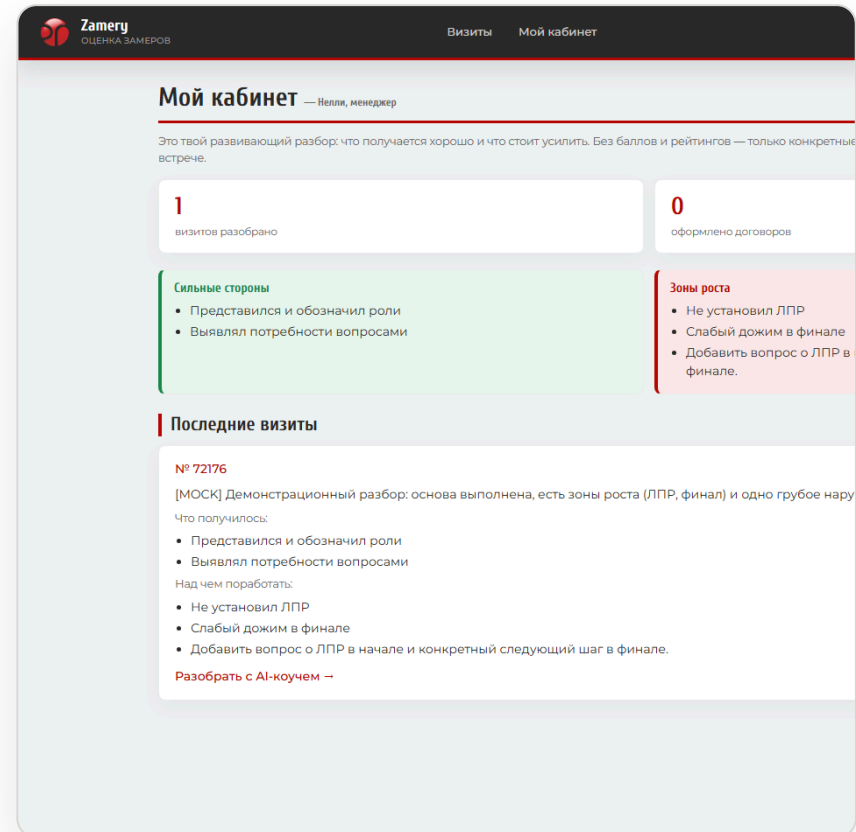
Zamery
ОЦЕНКА ЗАМЕРОВ

Визиты Мой кабинет

Мой кабинет — Нелли, менеджер

Это твой развивающий разбор: что получается хорошо и что стоит усилить. Без баллов и рейтингов — только конкретные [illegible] встрече.

1
визитов разобрано

0
оформлено договоров

Сильные стороны
• Представился и обозначил роли
• Выявлял потребности вопросами

Зоны роста
• Не установил ЛПР
• Слабый дожим в финале
• Добавить вопрос о ЛПР в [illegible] финале.

Последние визиты

№ 72176

[MOCK] Демонстрационный разбор: основа выполнена, есть зоны роста (ЛПР, финал) и одно грубое нару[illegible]

Что получилось:
• Представился и обозначил роли
• Выявлял потребности вопросами

Над чем поработать:
• Не установил ЛПР
• Слабый дожим в финале
• Добавить вопрос о ЛПР в начале и конкретный следующий шаг в финале.

Разобрать с AI-коучем →